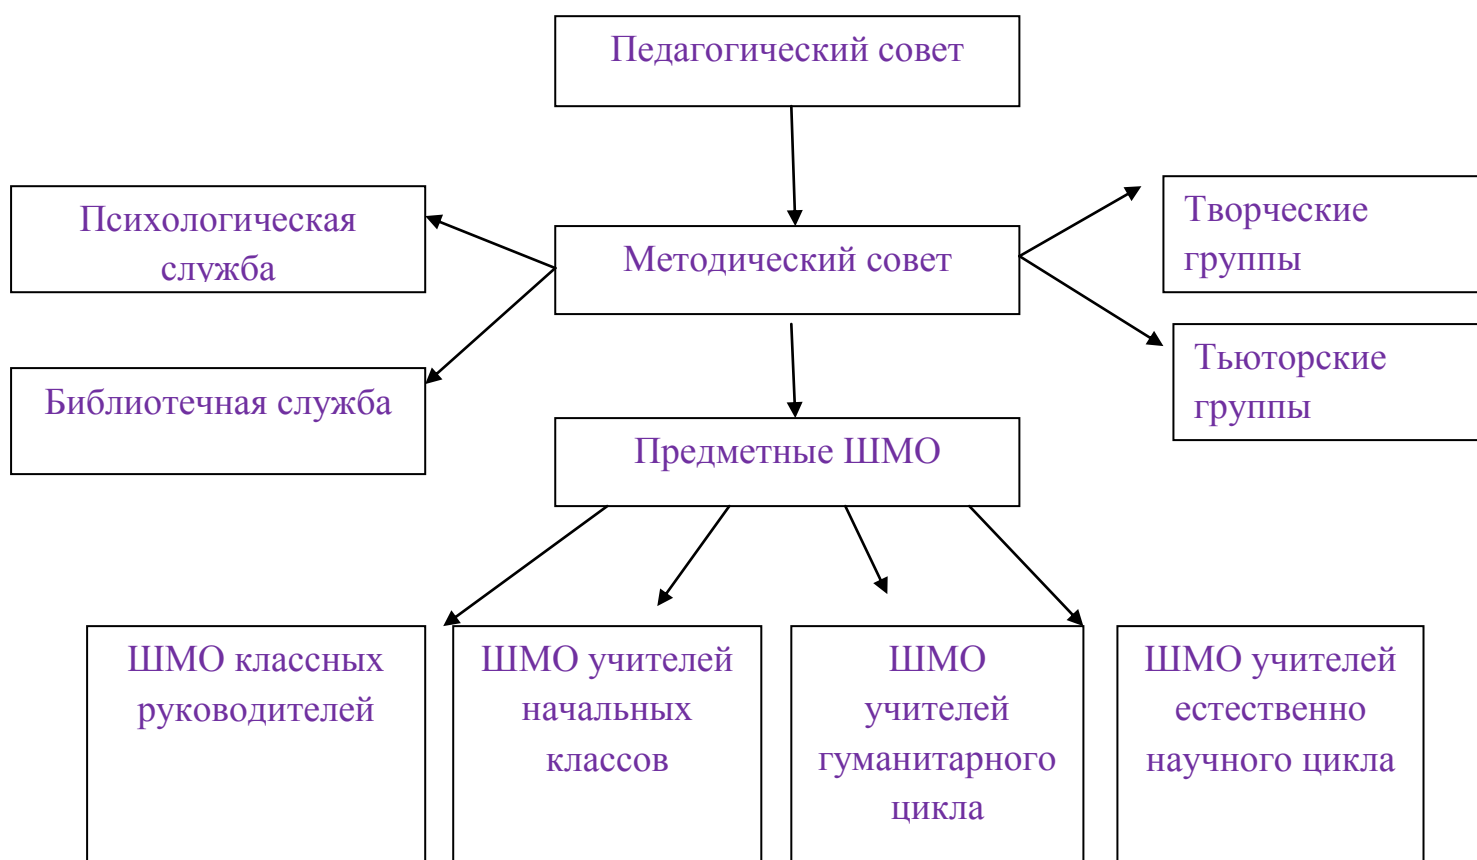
Педагогический совет

Психологическая служба

Методический совет

Творческие группы

Тьюторские группы

Библиотечная служба

Предметные ШМО

ШМО классных руководителей

ШМО учителей начальных классов

ШМО учителей гуманитарного цикла

ШМО учителей естественно научного цикла